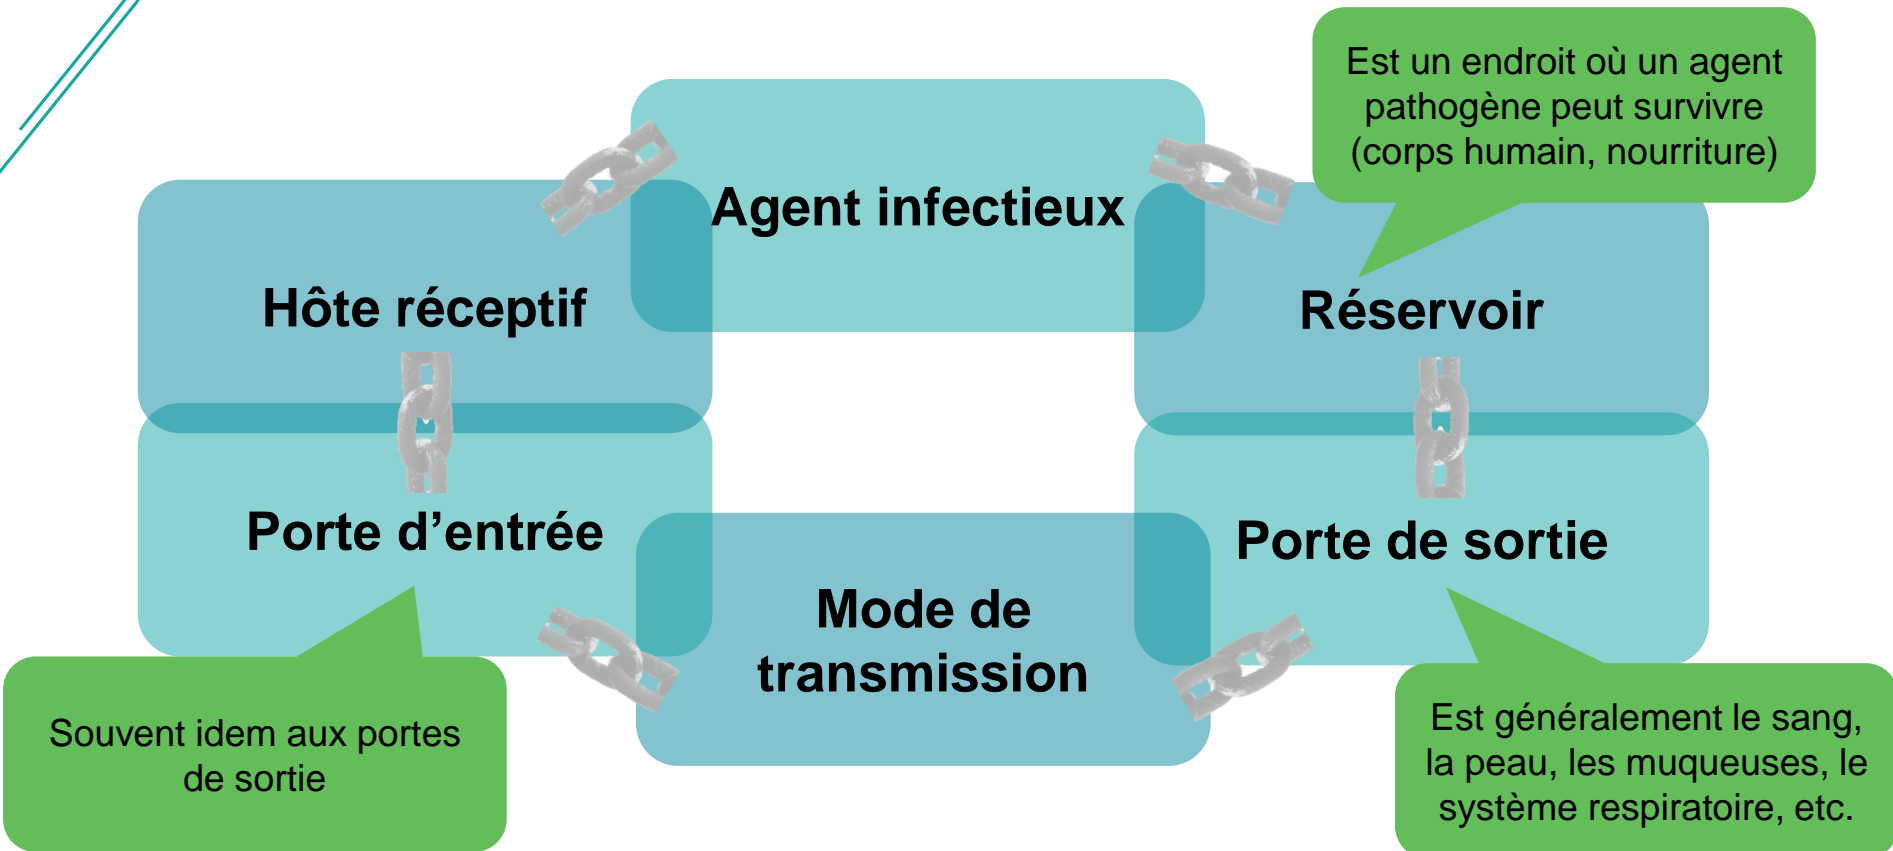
Agent infectieux

Est un endroit où un agent pathogène peut survivre (corps humain, nourriture)

Hôte réceptif

Réservoir

Porte d’entrée

Porte de sortie

Mode de transmission

Souvent idem aux portes de sortie

Est généralement le sang, la peau, les muqueuses, le système respiratoire, etc.